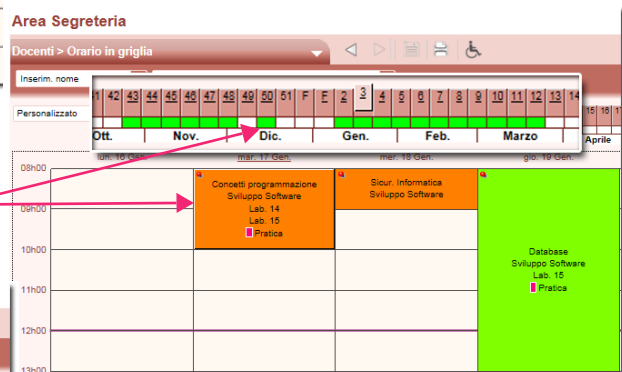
Area Segreteria

Docenti > Orario in griglia

Inserim. nome

Personalizzato

| 1 | 42 | 43 | 44 | 45 | 46 | 47 | 48 | 49 | 50 | 51 | F | F | 2 | 3 | 4 | 5 | 6 | 7 | 8 | 9 | 10 | 11 | 12 | 13 | 14 | 15 | 16 | 17 |
|---|---|---|---|---|---|---|---|---|---|---|---|---|---|---|---|---|---|---|---|---|---|---|---|---|---|---|---|---|

Ott. Nov. Dic. Gen. Feb. Marzo Aprile

lun. 16 Gen. mar. 17 Gen. mer. 18 Gen. gio. 19 Gen.

08h00
09h00
10h00
11h00
12h00
13h00

Concetti programmazione
Sviluppo Software
Lab. 14
Lab. 15
Pratica

Sicur. Informatica
Sviluppo Software

Database
Sviluppo Software
Lab. 15
Pratica